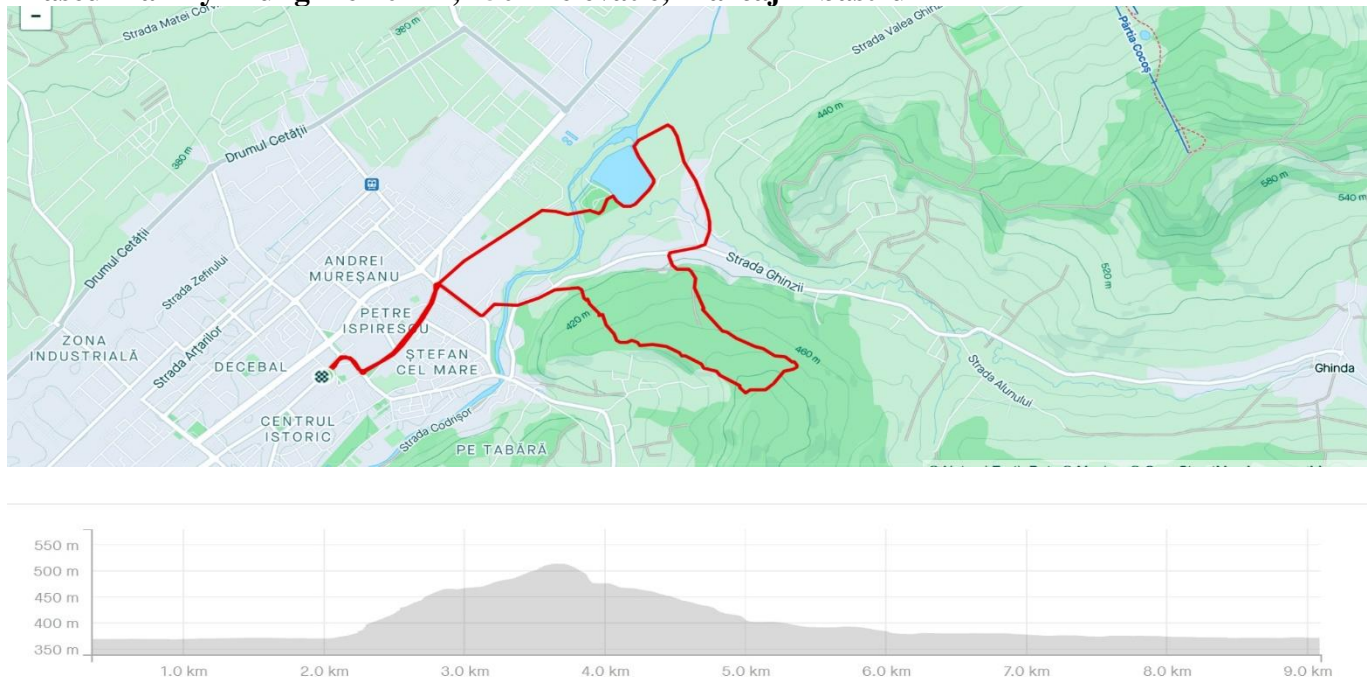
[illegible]

-

Strada Matei Corvin

380 m

Drumul Cetății

380 m

Drumul Cetății

Strada Zefirului

Strada Arțarilor

ZONA INDUSTRIALĂ

ANDREI MUREȘANU

PETRE ISPIRESCU

DECEBAL

ȘTEFAN CEL MARE

CENTRUL ISTORIC

Strada Codrișor

PE TABĂRĂ

420 m

460 m

Strada Ghinzii

Strada Valea Ghinzii

440 m

Pârtia Cocoș

580 m

540 m

520 m

Strada Alunului

Ghinda

550 m

500 m

450 m

400 m

350 m

1.0 km

2.0 km

3.0 km

4.0 km

5.0 km

6.0 km

7.0 km

8.0 km

9.0 km